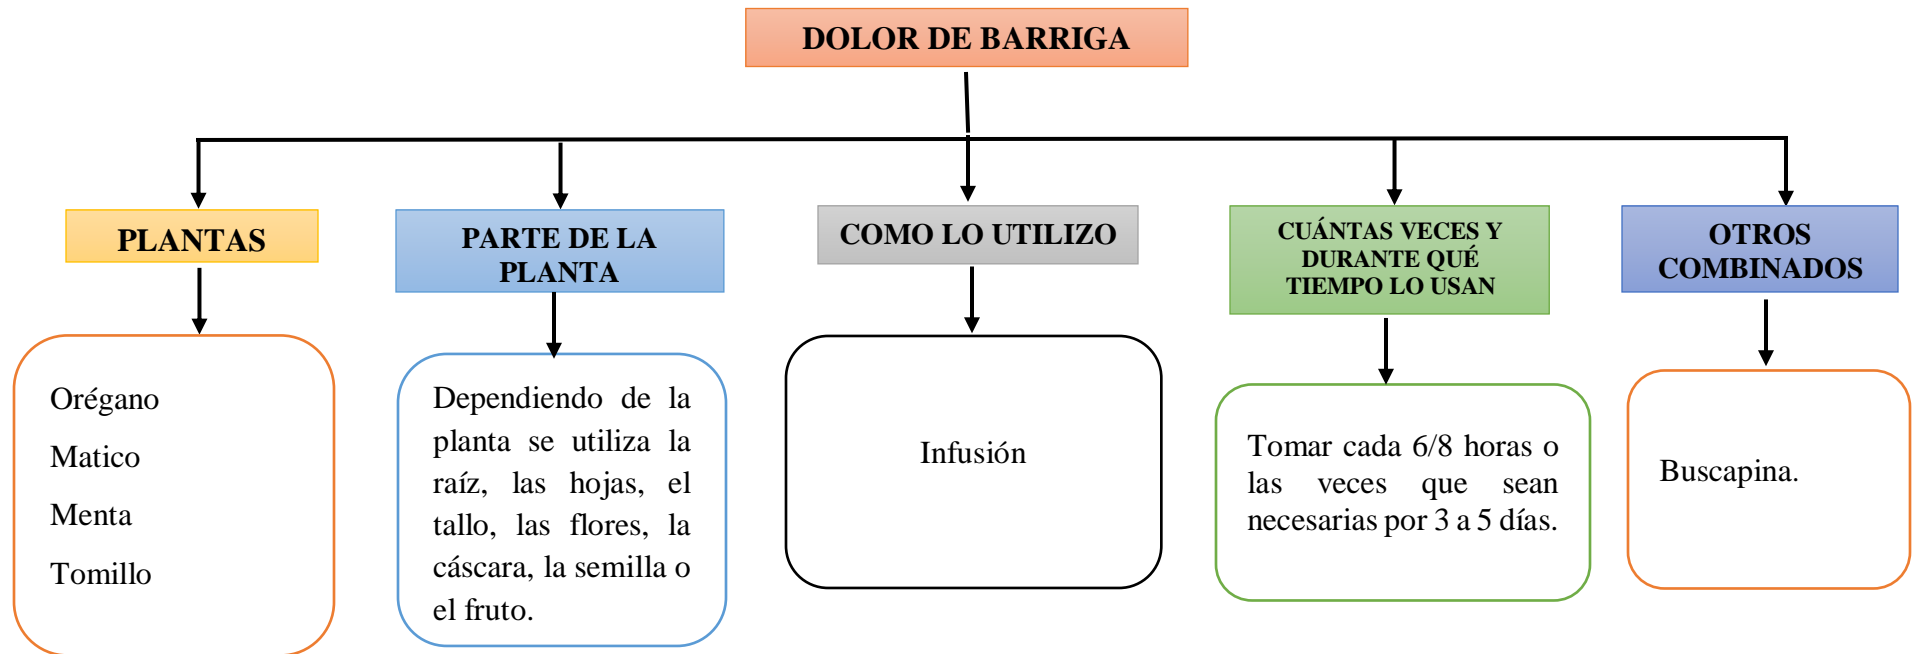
DOLOR DE BARRIGA

PLANTAS

Orégano

Matico

Menta

Tomillo

PARTE DE LA PLANTA

Dependiendo de la planta se utiliza la raíz, las hojas, el tallo, las flores, la cáscara, la semilla o el fruto.

COMO LO UTILIZO

Infusión

CUÁNTAS VECES Y DURANTE QUÉ TIEMPO LO USAN

Tomar cada 6/8 horas o las veces que sean necesarias por 3 a 5 días.

OTROS COMBINADOS

Buscapina.